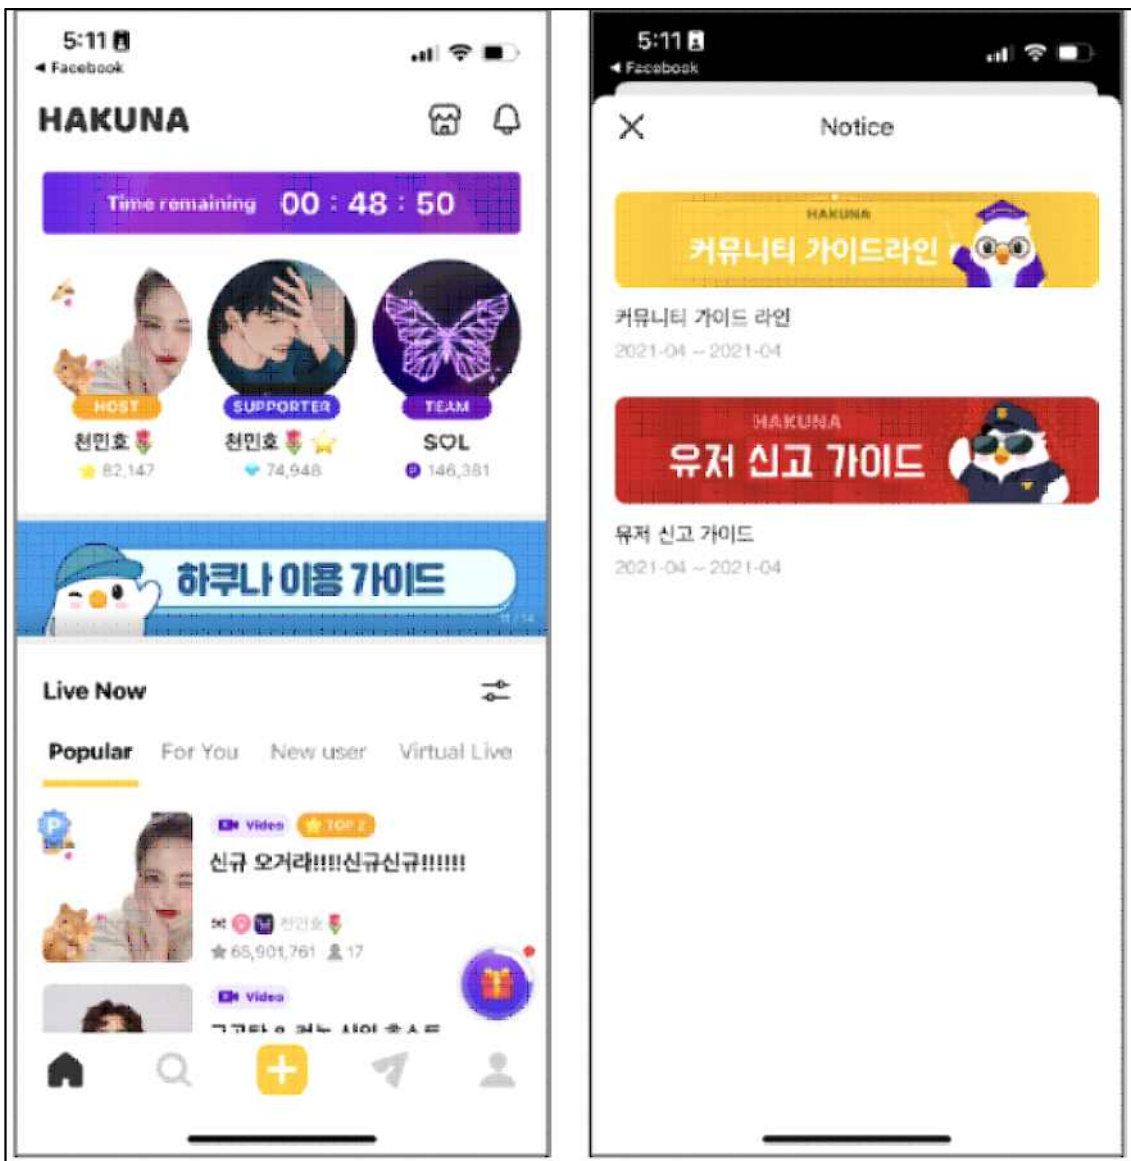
5:11
◂ Facebook

HAKUNA

Time remaining 00 : 48 : 50

HOST
천민호
82,147

SUPPORTER
천민호
74,948

TEAM
SOL
146,381

하쿠나 이용 가이드

Live Now

Popular For You New user Virtual Live

Video TOP 2
신규 오거라!!!!신규신규!!!!!!
천민호
65,901,761 17

Video
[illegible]

5:11
◂ Facebook

Notice

HAKUNA
커뮤니티 가이드라인

커뮤니티 가이드 라인
2021-04 ~ 2021-04

HAKUNA
유저 신고 가이드

유저 신고 가이드
2021-04 ~ 2021-04